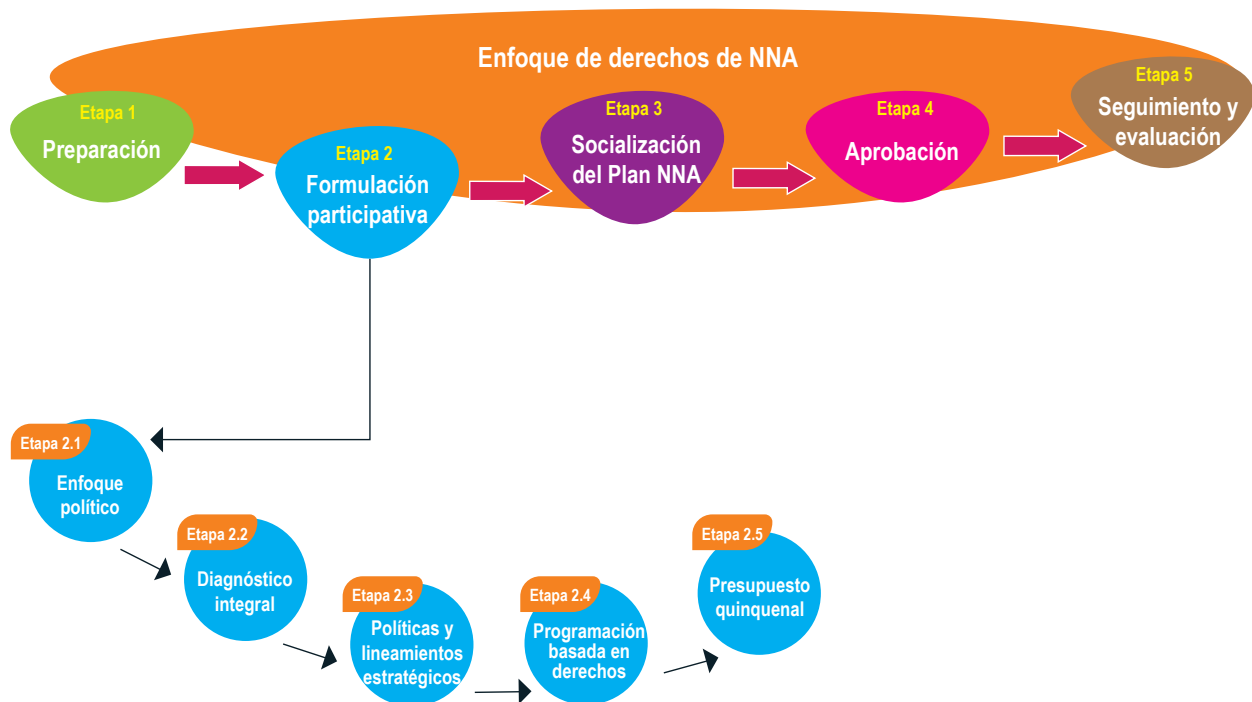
Enfoque de derechos de NNA

Etapa 1
Preparación

Etapa 2
Formulación participativa

Etapa 3
Socialización del Plan NNA

Etapa 4
Aprobación

Etapa 5
Seguimiento y evaluación

Etapa 2.1
Enfoque político

Etapa 2.2
Diagnóstico integral

Etapa 2.3
Políticas y lineamientos estratégicos

Etapa 2.4
Programación basada en derechos

Etapa 2.5
Presupuesto quinquenal